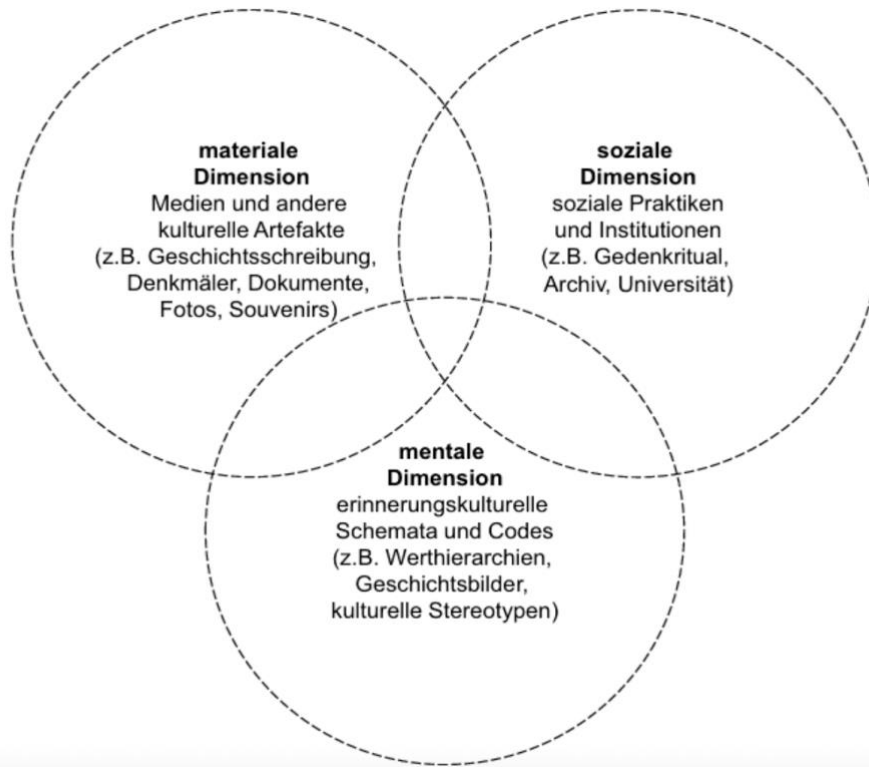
**materiale Dimension**
Medien und andere kulturelle Artefakte (z.B. Geschichtsschreibung, Denkmäler, Dokumente, Fotos, Souvenirs)

**soziale Dimension**
soziale Praktiken und Institutionen (z.B. Gedenkritual, Archiv, Universität)

**mentale Dimension**
erinnerungskulturelle Schemata und Codes (z.B. Werthierarchien, Geschichtsbilder, kulturelle Stereotypen)